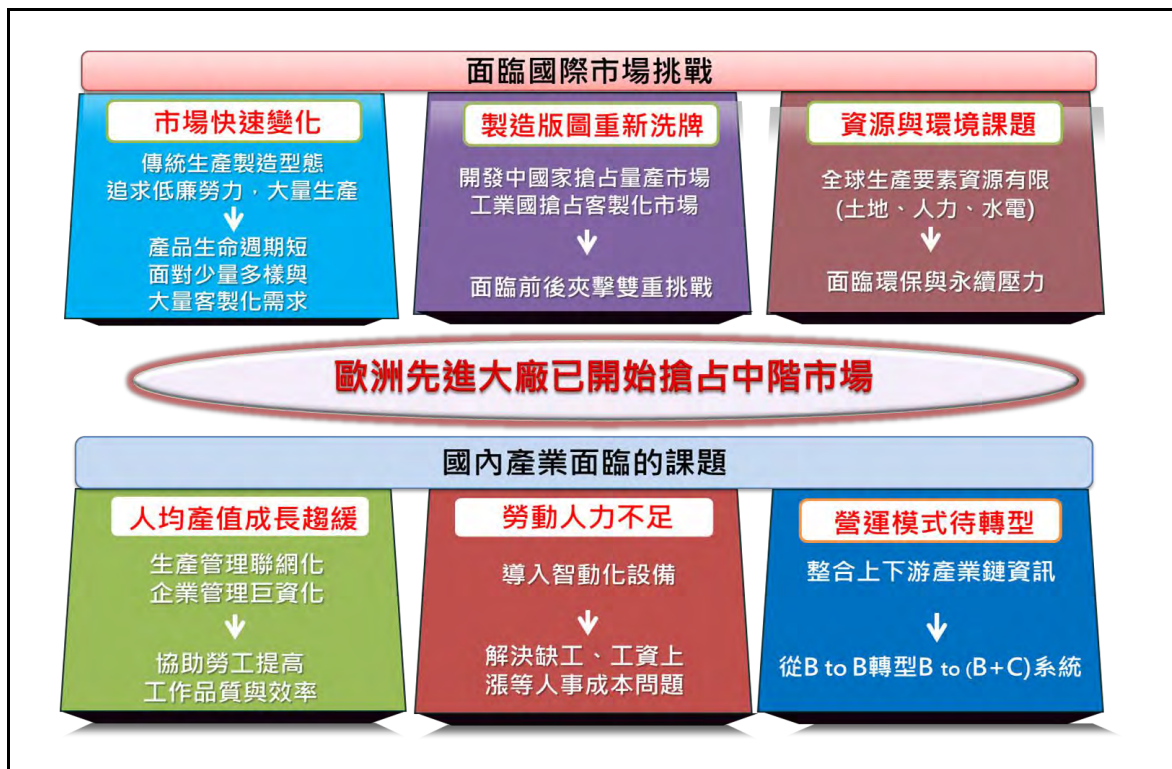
面臨國際市場挑戰

市場快速變化

傳統生產製造型態
追求低廉勞力，大量生產
↓
產品生命週期短
面對少量多樣與
大量客製化需求

製造版圖重新洗牌

開發中國家搶占量產市場
工業國搶占客製化市場
↓
面臨前後夾擊雙重挑戰

資源與環境課題

全球生產要素資源有限
(土地、人力、水電)
↓
面臨環保與永續壓力

歐洲先進大廠已開始搶占中階市場

國內產業面臨的課題

人均產值成長趨緩

生產管理聯網化
企業管理巨資化
↓
協助勞工提高
工作品質與效率

勞動人力不足

導入智動化設備
↓
解決缺工、工資上
漲等人事成本問題

營運模式待轉型

整合上下游產業鏈資訊
↓
從B to B轉型B to (B+C)系統